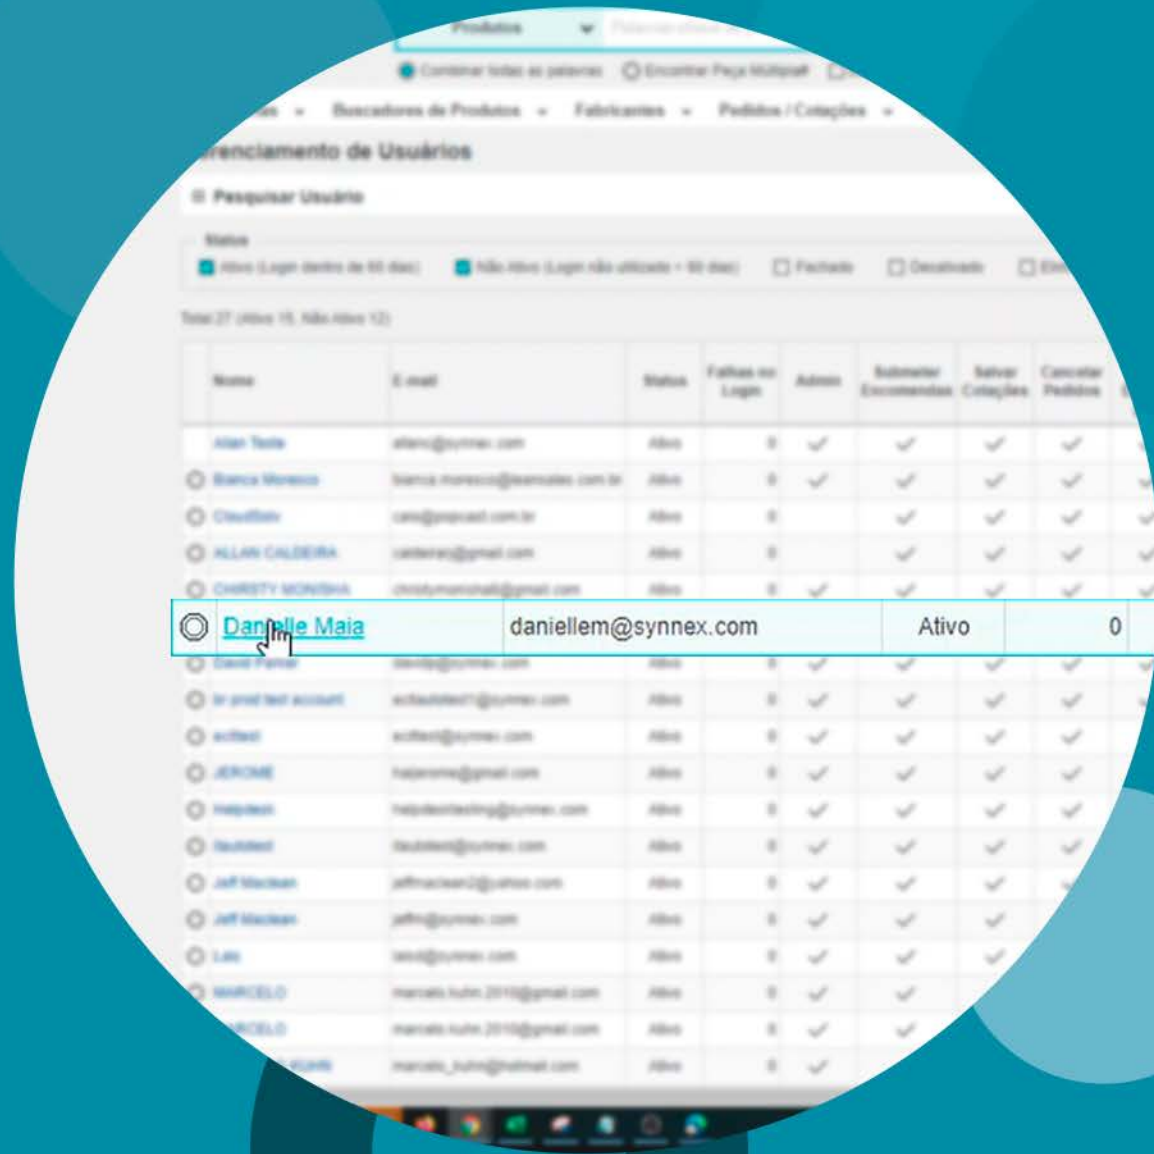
Produtos

Combinar todas as palavras  Encontrar Peça Múltipla

Buscadores de Produtos  Fabricantes  Pedidos / Cotações

renciamento de Usuários

Pesquisar Usuário

Status

Ativo (Login dentro de 60 dias)  Não Ativo (Login não utilizado > 60 dias)  Fechado  Desativado

Total 27 (Ativo 15, Não Ativo 12)

| | Nome | E-mail | Status | Falhas no Login | Admin | Submeter Encomendas | Salvar Cotações | Cancelar Pedidos |
|---|---|---|---|---|---|---|---|---|
| | Allan Teste | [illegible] | Ativo | 0 | ✓ | ✓ | ✓ | ✓ |
| ○ | Bianca Moresco | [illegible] | Ativo | 0 | ✓ | ✓ | ✓ | ✓ |
| ○ | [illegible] | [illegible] | Ativo | 0 | | ✓ | ✓ | ✓ |
| ○ | ALLAN CALDEIRA | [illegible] | Ativo | 0 | | ✓ | ✓ | ✓ |
| ○ | CHRISTY MONISHA | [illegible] | Ativo | 0 | ✓ | ✓ | ✓ | ✓ |
| ○ | Danielle Maia | daniellem@synnex.com | Ativo | 0 | | | | |
| ○ | David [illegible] | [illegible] | Ativo | 0 | ✓ | ✓ | ✓ | ✓ |
| ○ | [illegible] | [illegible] | Ativo | 0 | ✓ | ✓ | ✓ | ✓ |
| ○ | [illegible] | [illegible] | Ativo | 0 | ✓ | ✓ | ✓ | ✓ |
| ○ | JEROME | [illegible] | Ativo | 0 | ✓ | ✓ | ✓ | ✓ |
| ○ | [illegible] | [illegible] | Ativo | 0 | ✓ | ✓ | ✓ | ✓ |
| ○ | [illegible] | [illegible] | Ativo | 0 | ✓ | ✓ | ✓ | ✓ |
| ○ | Jeff Maclean | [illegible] | Ativo | 0 | ✓ | ✓ | ✓ | ✓ |
| ○ | Jeff Maclean | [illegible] | Ativo | 0 | ✓ | ✓ | ✓ | ✓ |
| ○ | Lau | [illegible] | Ativo | 0 | ✓ | ✓ | ✓ | ✓ |
| ○ | MARCELO | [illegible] | Ativo | 0 | ✓ | ✓ | ✓ | ✓ |
| | MARCELO | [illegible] | Ativo | 0 | ✓ | ✓ | ✓ | |
| | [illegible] KUHN | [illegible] | Ativo | 0 | ✓ | | | |